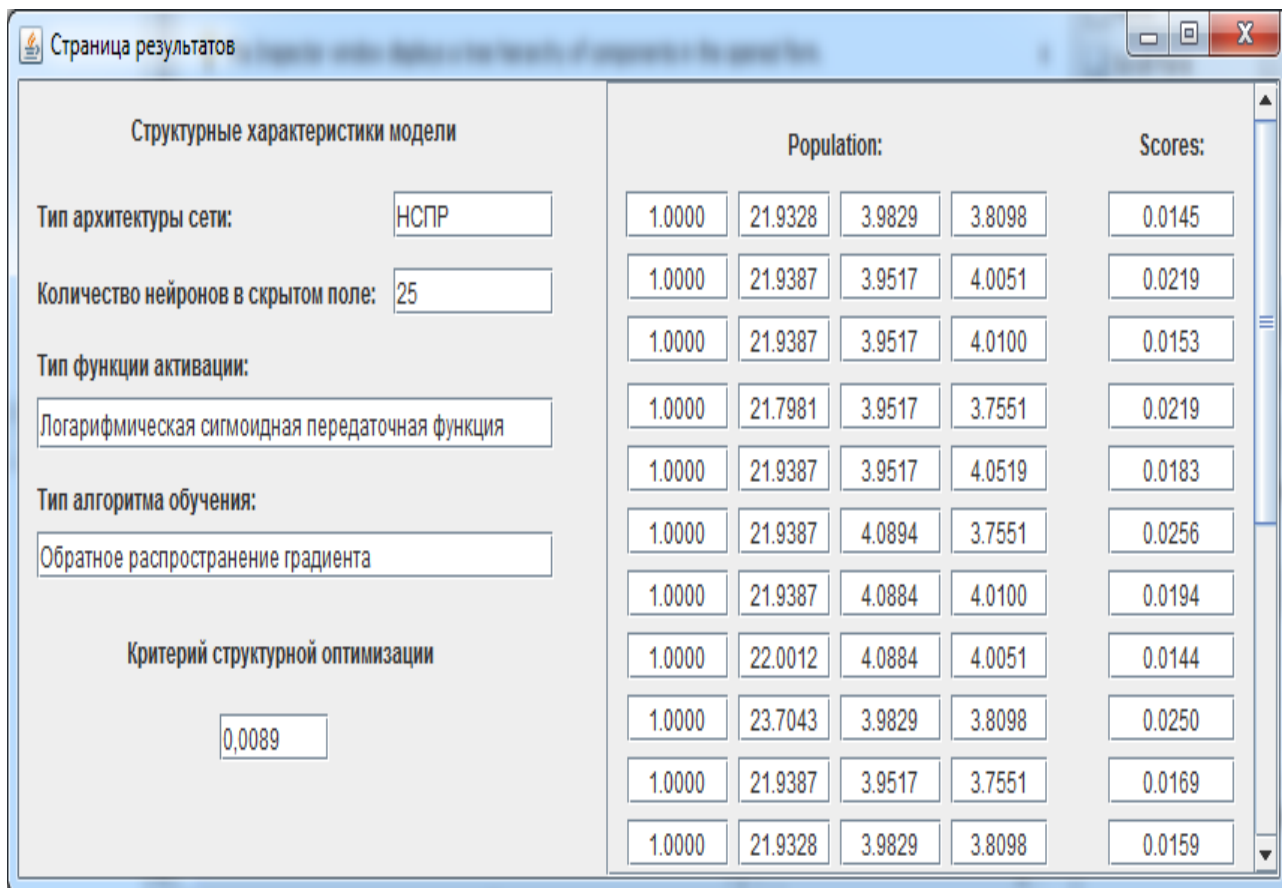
Страница результатов

Структурные характеристики модели

Тип архитектуры сети: НСПР

Количество нейронов в скрытом поле: 25

Тип функции активации:

Логарифмическая сигмоидная передаточная функция

Тип алгоритма обучения:

Обратное распространение градиента

Критерий структурной оптимизации

0,0089

| Population: | | | | Scores: |
|---|---|---|---|---|
| 1.0000 | 21.9328 | 3.9829 | 3.8098 | 0.0145 |
| 1.0000 | 21.9387 | 3.9517 | 4.0051 | 0.0219 |
| 1.0000 | 21.9387 | 3.9517 | 4.0100 | 0.0153 |
| 1.0000 | 21.7981 | 3.9517 | 3.7551 | 0.0219 |
| 1.0000 | 21.9387 | 3.9517 | 4.0519 | 0.0183 |
| 1.0000 | 21.9387 | 4.0894 | 3.7551 | 0.0256 |
| 1.0000 | 21.9387 | 4.0884 | 4.0100 | 0.0194 |
| 1.0000 | 22.0012 | 4.0884 | 4.0051 | 0.0144 |
| 1.0000 | 23.7043 | 3.9829 | 3.8098 | 0.0250 |
| 1.0000 | 21.9387 | 3.9517 | 3.7551 | 0.0169 |
| 1.0000 | 21.9328 | 3.9829 | 3.8098 | 0.0159 |